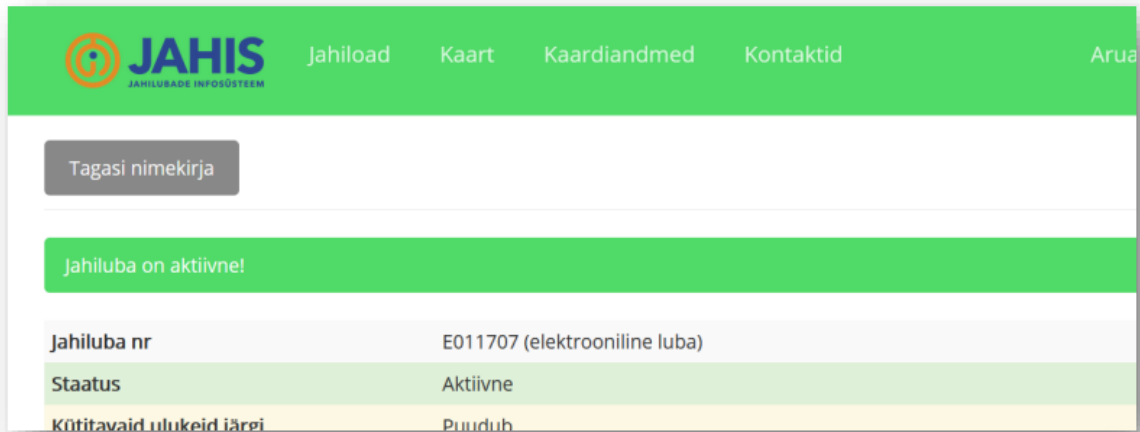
JAHIS
JAHILUBADE INFOSÜSTEEM

Jahiload Kaart Kaardiandmed Kontaktid Arua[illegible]

Tagasi nimekirja

Jahiluba on aktiivne!

| | |
|---|---|
| Jahiluba nr | E011707 (elektrooniline luba) |
| Staatus | Aktiivne |
| Kütitavaid ulukeid järgi | Puudub |